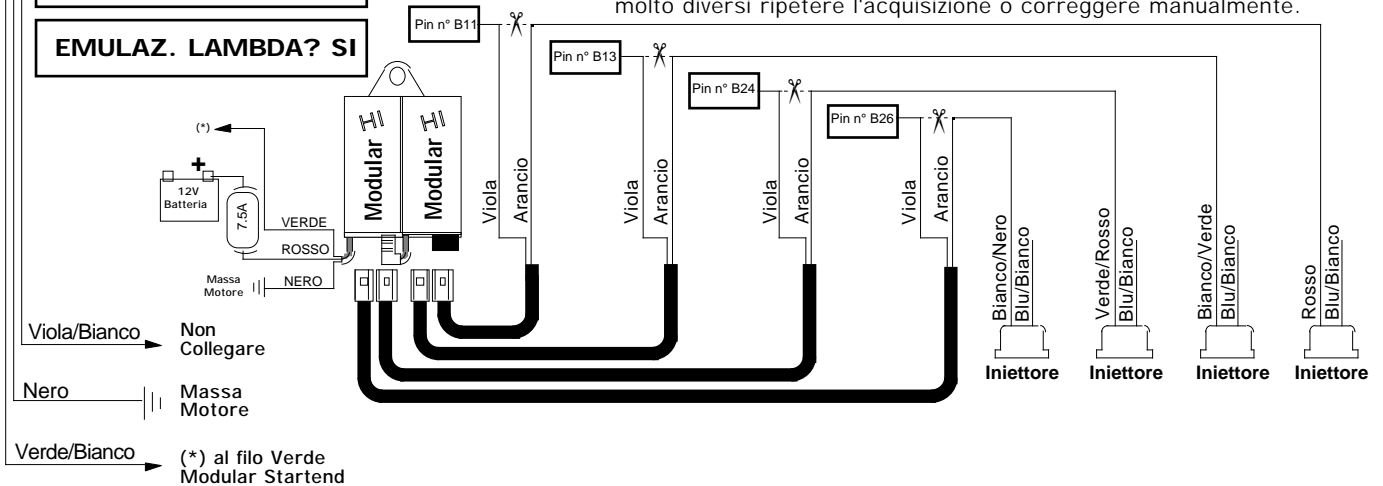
molto diversi ripetere l'acquisizione o correggere manualmente.

EMULAZ. LAMBDA? SI

Pin n° B11
Pin n° B13
Pin n° B24
Pin n° B26

(*)
+
12V
Batteria
7.5A
VERDE
ROSSO
Massa
Motore
NERO

HI
Modular
HI
Modular

Viola
Arancio
Viola
Arancio
Viola
Arancio
Viola
Arancio

Bianco/Nero
Blu/Bianco
Verde/Rosso
Blu/Bianco
Bianco/Verde
Blu/Bianco
Rosso
Blu/Bianco

Iniettore
Iniettore
Iniettore
Iniettore

Viola/Bianco
Non Collegare

Nero
Massa Motore

Verde/Bianco
(*) al filo Verde Modular Startend